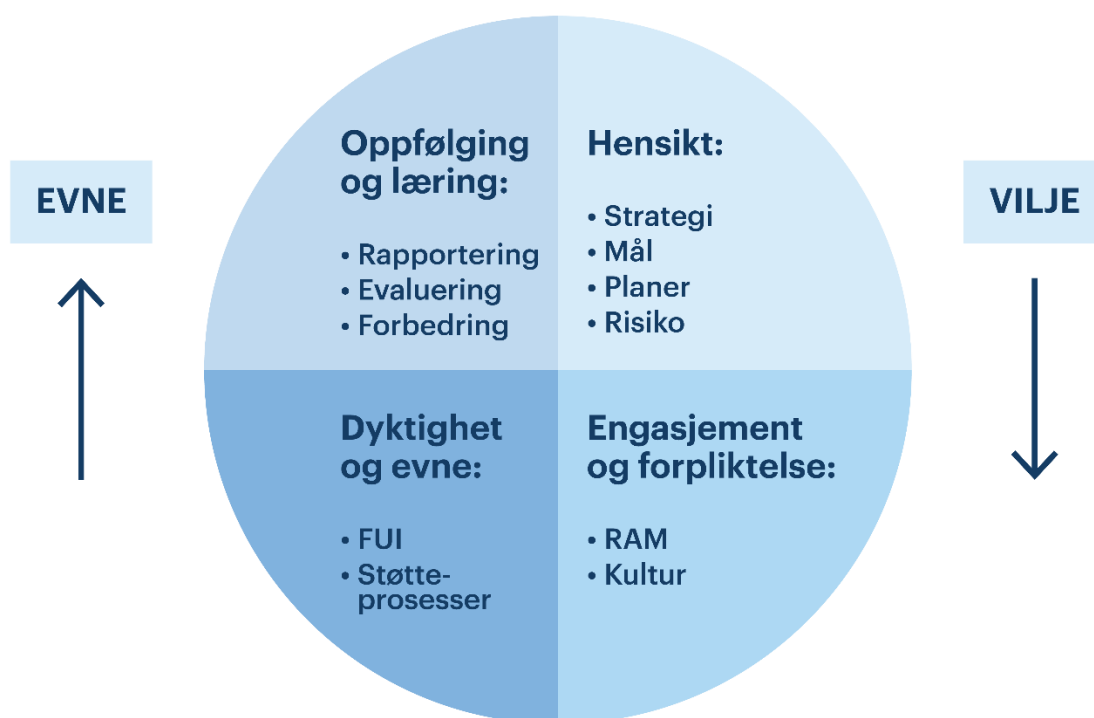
EVNE

Oppfølging og læring:

- Rapportering
- Evaluering
- Forbedring

Hensikt:

- Strategi
- Mål
- Planer
- Risiko

VILJE

Dyktighet og evne:

- FUI
- Støtteprosesser

Engasjement og forpliktelse:

- RAM
- Kultur